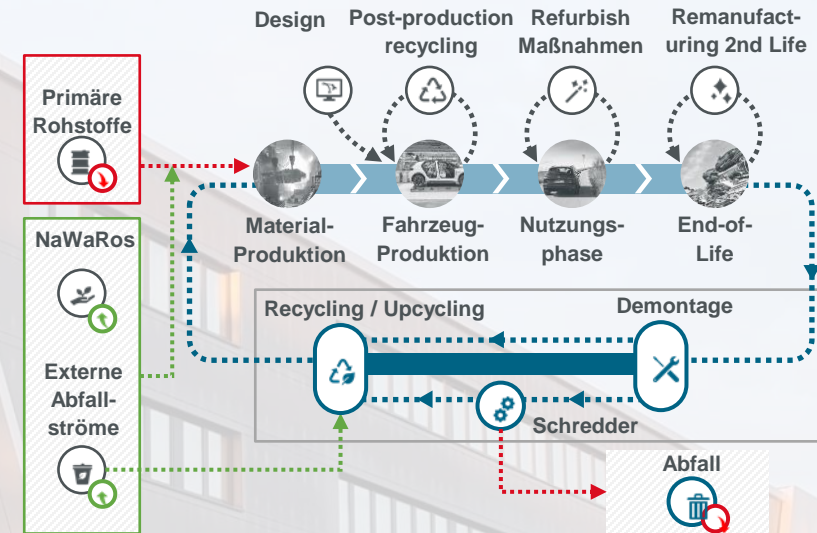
Design

Post-production recycling

Refurbish Maßnahmen

Remanufacturing 2nd Life

Primäre Rohstoffe

Material-Produktion

Fahrzeug-Produktion

Nutzungsphase

End-of-Life

NaWaRos

Externe Abfallströme

Recycling / Upcycling

Demontage

Schredder

Abfall